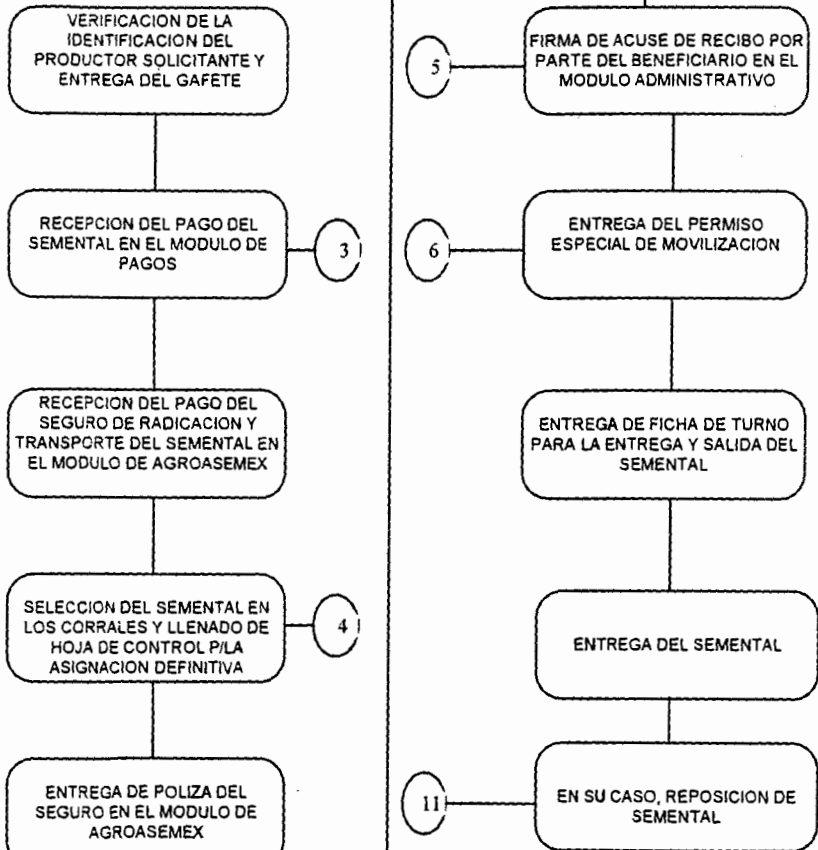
VERIFICACION DE LA IDENTIFICACION DEL PRODUCTOR SOLICITANTE Y ENTREGA DEL GAFETE

RECEPCION DEL PAGO DEL SEMENTAL EN EL MODULO DE PAGOS

3

RECEPCION DEL PAGO DEL SEGURO DE RADICACION Y TRANSPORTE DEL SEMENTAL EN EL MODULO DE AGROASEMEX

SELECCION DEL SEMENTAL EN LOS CORRALES Y LLENADO DE HOJA DE CONTROL P/LA ASIGNACION DEFINITIVA

4

ENTREGA DE POLIZA DEL SEGURO EN EL MODULO DE AGROASEMEX

5

FIRMA DE ACUSE DE RECIBO POR PARTE DEL BENEFICIARIO EN EL MODULO ADMINISTRATIVO

6

ENTREGA DEL PERMISO ESPECIAL DE MOVILIZACION

ENTREGA DE FICHA DE TURNO PARA LA ENTREGA Y SALIDA DEL SEMENTAL

ENTREGA DEL SEMENTAL

11

EN SU CASO, REPOSICION DE SEMENTAL